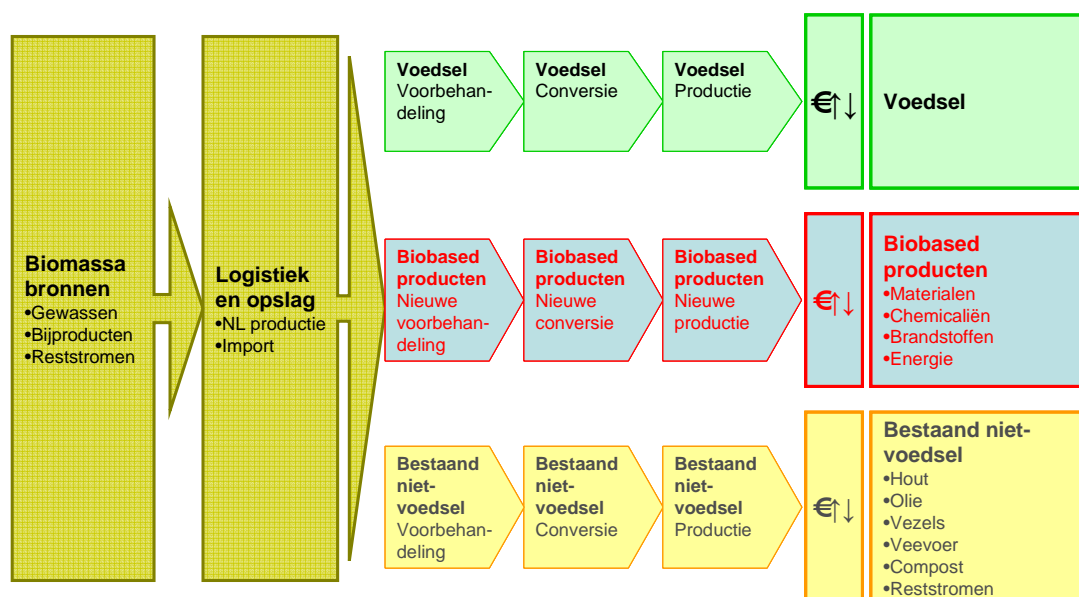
Biomassa bronnen
•Gewassen
•Bijproducten
•Reststromen

Logistiek en opslag
•NL productie
•Import

Voedsel Voorbehandeling

Voedsel Conversie

Voedsel Productie

€↑↓

Voedsel

Biobased producten Nieuwe voorbehandeling

Biobased producten Nieuwe conversie

Biobased producten Nieuwe productie

€↑↓

Biobased producten
•Materialen
•Chemicaliën
•Brandstoffen
•Energie

Bestaand niet-voedsel Voorbehandeling

Bestaand niet-voedsel Conversie

Bestaand niet-voedsel Productie

€↑↓

Bestaand niet-voedsel
•Hout
•Olie
•Vezels
•Veevoer
•Compost
•Reststromen